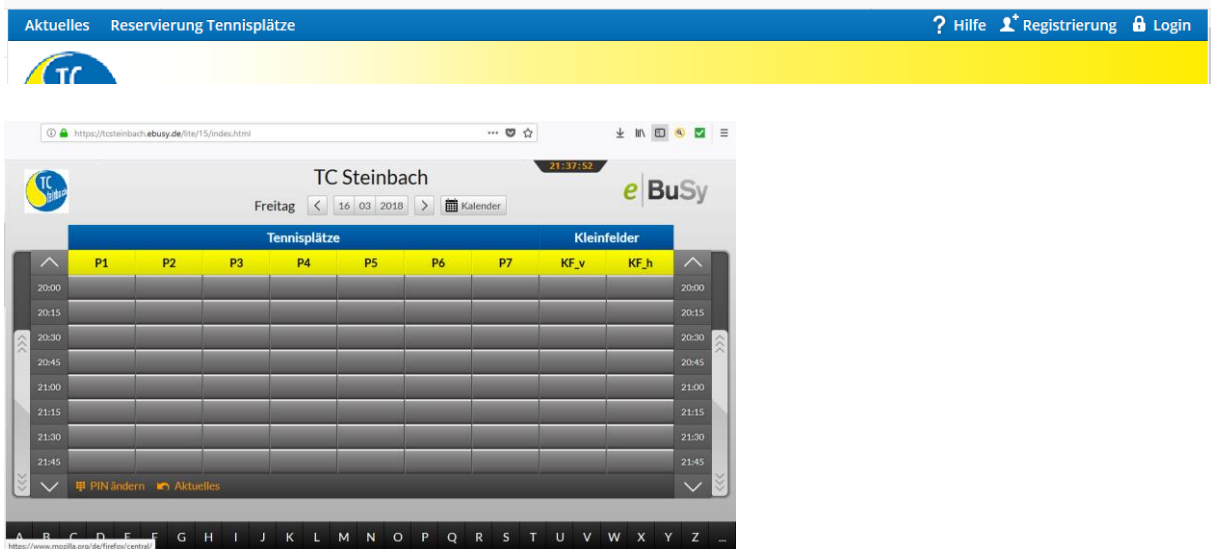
Aktuelles Reservierung Tennisplätze

? Hilfe Registrierung Login

TC

https://tcsteinbach.ebusy.de/lite/15/index.html

21:37:52

TC Steinbach

Freitag < 16 03 2018 > Kalender

eBuSy

| | Tennisplätze | | | | | | | Kleinfelder | | |
|---|---|---|---|---|---|---|---|---|---|---|
| | P1 | P2 | P3 | P4 | P5 | P6 | P7 | KF_v | KF_h | |
| 20:00 | | | | | | | | | | 20:00 |
| 20:15 | | | | | | | | | | 20:15 |
| 20:30 | | | | | | | | | | 20:30 |
| 20:45 | | | | | | | | | | 20:45 |
| 21:00 | | | | | | | | | | 21:00 |
| 21:15 | | | | | | | | | | 21:15 |
| 21:30 | | | | | | | | | | 21:30 |
| 21:45 | | | | | | | | | | 21:45 |

PIN ändern Aktuelles

A B C D E F G H I J K L M N O P Q R S T U V W X Y Z ...

https://www.mozilla.org/de/firefox/central/